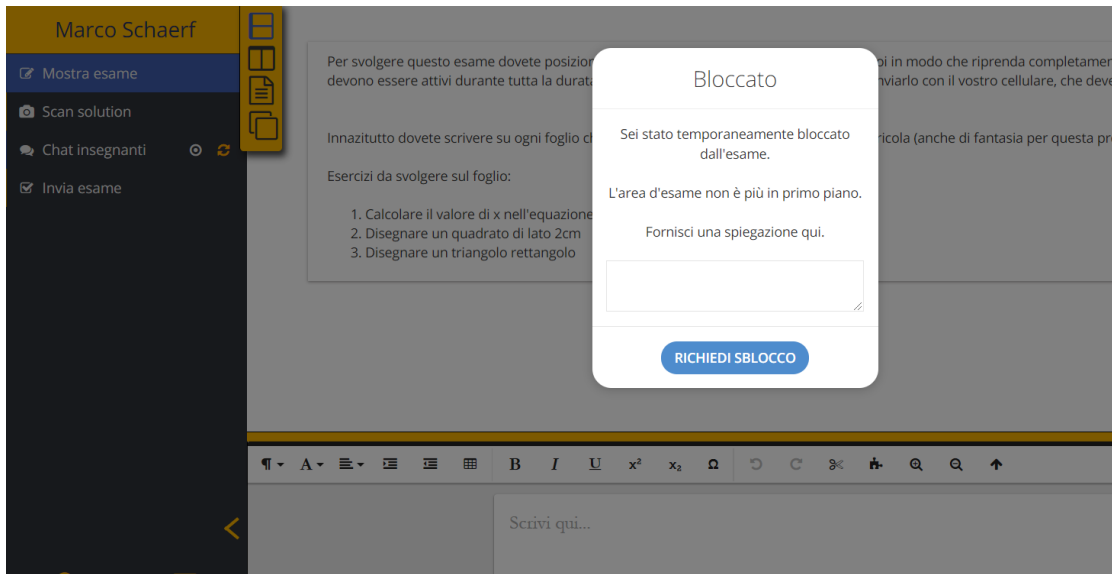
Marco Schaerf

Mostra esame

Scan solution

Chat insegnanti

Invia esame

Per svolgere questo esame dovete posizion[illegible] oi in modo che riprenda completamen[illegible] devono essere attivi durante tutta la durat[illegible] nviarlo con il vostro cellulare, che deve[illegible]

Innazitutto dovete scrivere su ogni foglio c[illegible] ricola (anche di fantasia per questa pro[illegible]

Esercizi da svolgere sul foglio:

1. Calcolare il valore di x nell'equazione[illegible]
2. Disegnare un quadrato di lato 2cm
3. Disegnare un triangolo rettangolo

Bloccato

Sei stato temporaneamente bloccato dall'esame.

L'area d'esame non è più in primo piano.

Fornisci una spiegazione qui.

RICHIEDI SBLOCCO

¶ A B I U $x^2$ $x_2$ Ω

Scrivi qui...